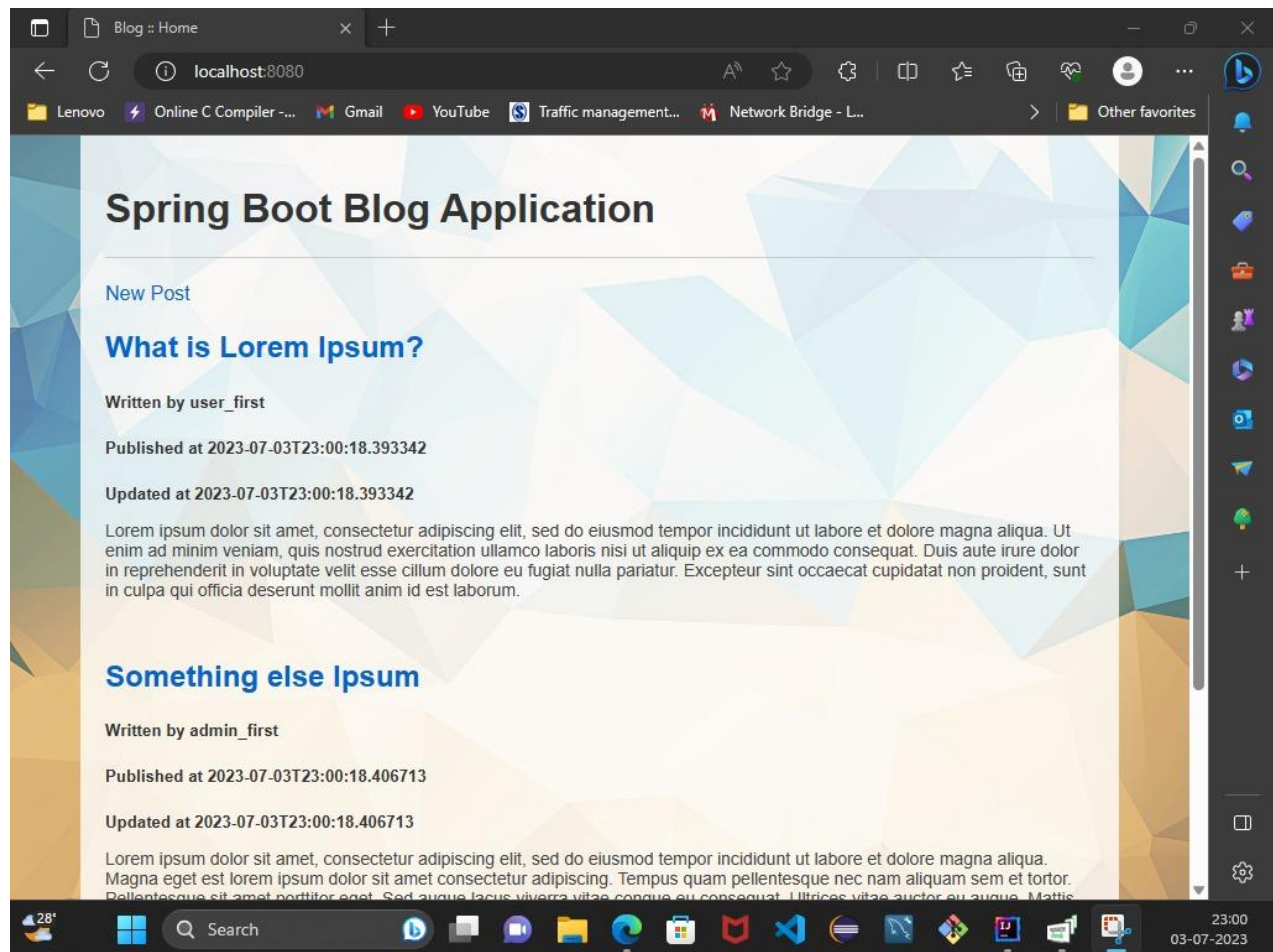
Blog :: Home

localhost:8080

Lenovo Online C Compiler -... Gmail YouTube Traffic management... Network Bridge - L... Other favorites

Spring Boot Blog Application

New Post

What is Lorem Ipsum?

Written by user_first

Published at 2023-07-03T23:00:18.393342

Updated at 2023-07-03T23:00:18.393342

Lorem ipsum dolor sit amet, consectetur adipiscing elit, sed do eiusmod tempor incididunt ut labore et dolore magna aliqua. Ut enim ad minim veniam, quis nostrud exercitation ullamco laboris nisi ut aliquip ex ea commodo consequat. Duis aute irure dolor in reprehenderit in voluptate velit esse cillum dolore eu fugiat nulla pariatur. Excepteur sint occaecat cupidatat non proident, sunt in culpa qui officia deserunt mollit anim id est laborum.

Something else Ipsum

Written by admin_first

Published at 2023-07-03T23:00:18.406713

Updated at 2023-07-03T23:00:18.406713

Lorem ipsum dolor sit amet, consectetur adipiscing elit, sed do eiusmod tempor incididunt ut labore et dolore magna aliqua. Magna eget est lorem ipsum dolor sit amet consectetur adipiscing. Tempus quam pellentesque nec nam aliquam sem et tortor. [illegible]

28°

Search

23:00
03-07-2023